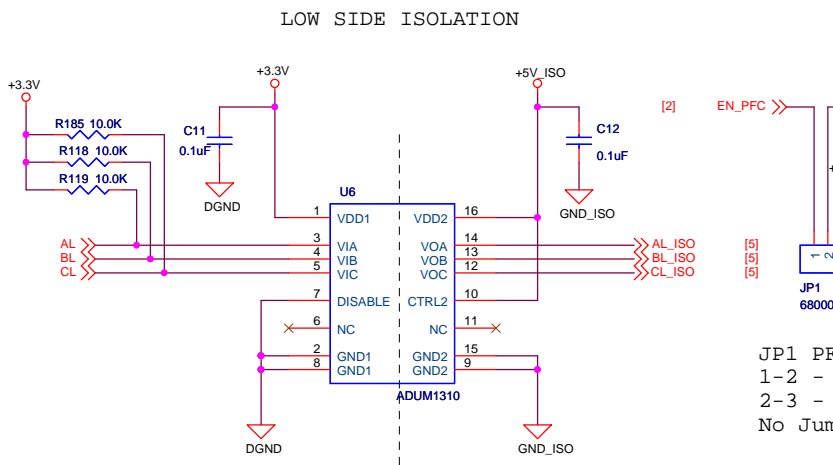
LOW SIDE ISOLATION

+3.3V
R185 10.0K
R118 10.0K
R119 10.0K
AL
BL
CL

+3.3V
C11
0.1uF
DGND

+5V_ISO
C12
0.1uF
GND_ISO

U6
1 VDD1
3 VIA
4 VIB
5 VIC
7 DISABLE
6 NC
2 GND1
8 GND1
VDD2 16
VOA 14
VOB 13
VOC 12
CTRL2 10
NC 11
GND2 15
GND2 9
ADUM1310

AL_ISO [5]
BL_ISO [5]
CL_ISO [5]

DGND
GND_ISO

[2] EN_PFC
JP1
68000

JP1 PR
1-2 -
2-3 -
No Jum